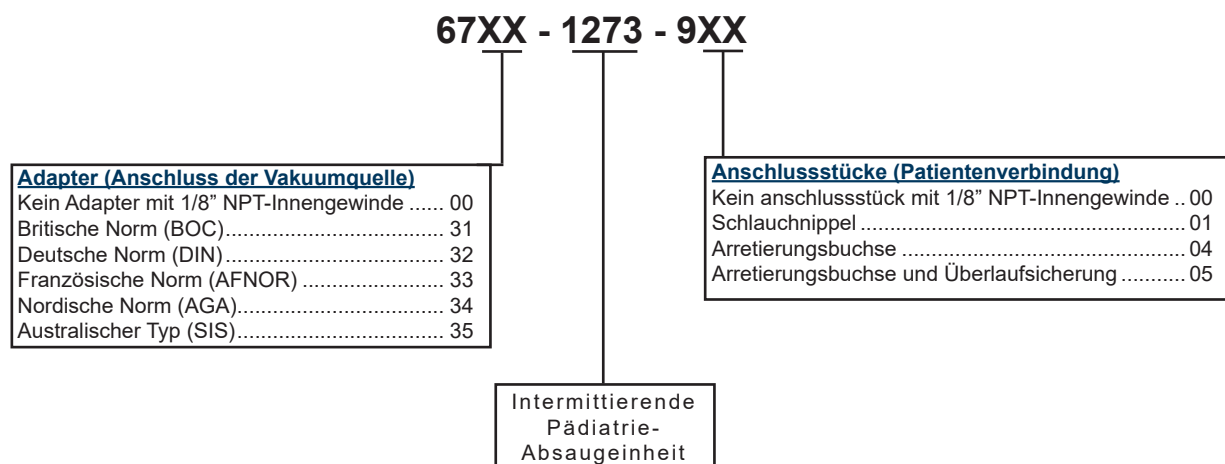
67XX - 1273 - 9XX

Adapter (Anschluss der Vakuumquelle)
Kein Adapter mit 1/8" NPT-Innengewinde ...... 00
Britische Norm (BOC)...................................... 31
Deutsche Norm (DIN)...................................... 32
Französische Norm (AFNOR) ........................ 33
Nordische Norm (AGA).................................. 34
Australischer Typ (SIS).................................. 35

Anschlussstücke (Patientenverbindung)
Kein anschlussstück mit 1/8" NPT-Innengewinde .. 00
Schlauchnippel .................................................. 01
Arretierungsbuchse ............................................ 04
Arretierungsbuchse und Überlaufsicherung ........... 05

Intermittierende Pädiatrie-Absaugeinheit